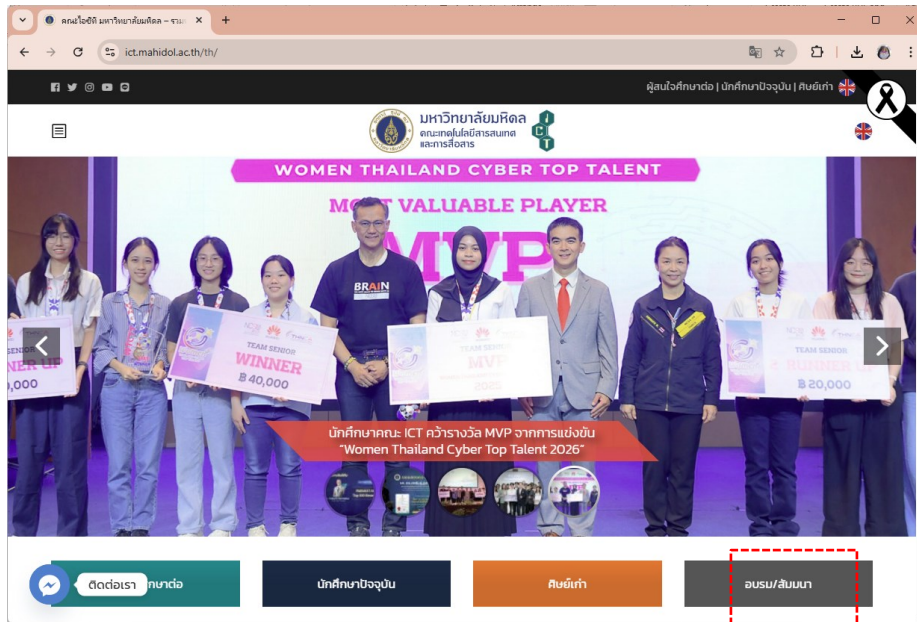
คณะไอซีที มหาวิทยาลัยมหิดล – รวม

ict.mahidol.ac.th/th/

ผู้สนใจศึกษาต่อ | นักศึกษาปัจจุบัน | ศิษย์เก่า

มหาวิทยาลัยมหิดล
คณะเทคโนโลยีสารสนเทศและการสื่อสาร

WOMEN THAILAND CYBER TOP TALENT

MOST VALUABLE PLAYER

MVP

BRAIN

TEAM SENIOR
WINNER
฿ 40,000

TEAM SENIOR
MVP
2026

TEAM SENIOR
RUNNER UP
฿ 20,000

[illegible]0,000

นักศึกษาคณะ ICT คว้ารางวัล MVP จากการแข่งขัน
"Women Thailand Cyber Top Talent 2026"

ติดต่อเรา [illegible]ษาต่อ

นักศึกษาปัจจุบัน

ศิษย์เก่า

อบรม/สัมมนา